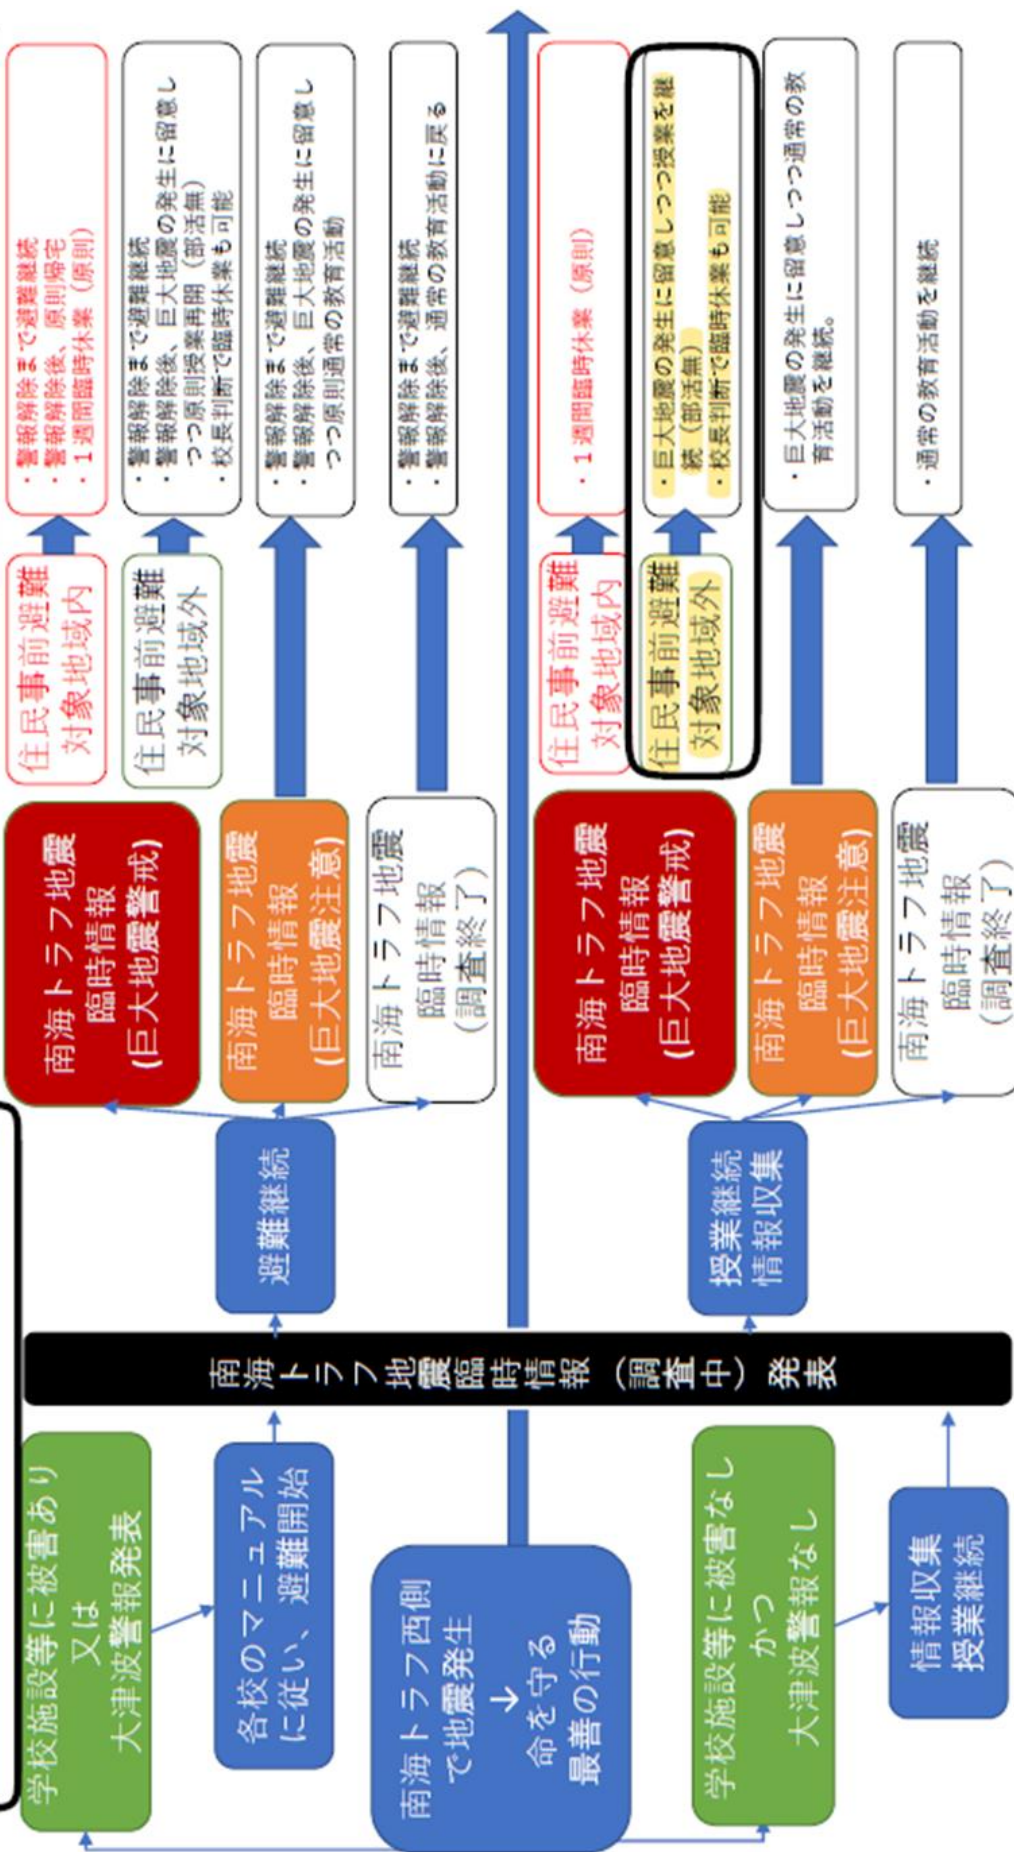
南海トラフ西側で地震発生
↓
命を守る
最善の行動

学校施設等に被害あり
又は
大津波警報発表

各校のマニュアルに従い、避難開始

南海トラフ地震臨時情報（調査中）発表

避難継続

南海トラフ地震
臨時情報
(巨大地震警戒)

住民事前避難
対象地域内

・警報解除まで避難継続
・警報解除後、原則帰宅
・１週間臨時休業（原則）

住民事前避難
対象地域外

・警報解除まで避難継続
・警報解除後、巨大地震の発生に留意しつつ原則授業再開（部活無）
・校長判断で臨時休業も可能

南海トラフ地震
臨時情報
(巨大地震注意)

・警報解除まで避難継続
・警報解除後、巨大地震の発生に留意しつつ原則通常の教育活動

南海トラフ地震
臨時情報
(調査終了)

・警報解除まで避難継続
・警報解除後、通常の教育活動に戻る

学校施設等に被害なし
かつ
大津波警報なし

情報収集
授業継続

授業継続
情報収集

南海トラフ地震
臨時情報
(巨大地震警戒)

住民事前避難
対象地域内

・１週間臨時休業（原則）

住民事前避難
対象地域外

・巨大地震の発生に留意しつつ授業を継続（部活無）
・校長判断で臨時休業も可能

南海トラフ地震
臨時情報
(巨大地震注意)

・巨大地震の発生に留意しつつ通常の教育活動を継続。

南海トラフ地震
臨時情報
(調査終了)

・通常の教育活動を継続